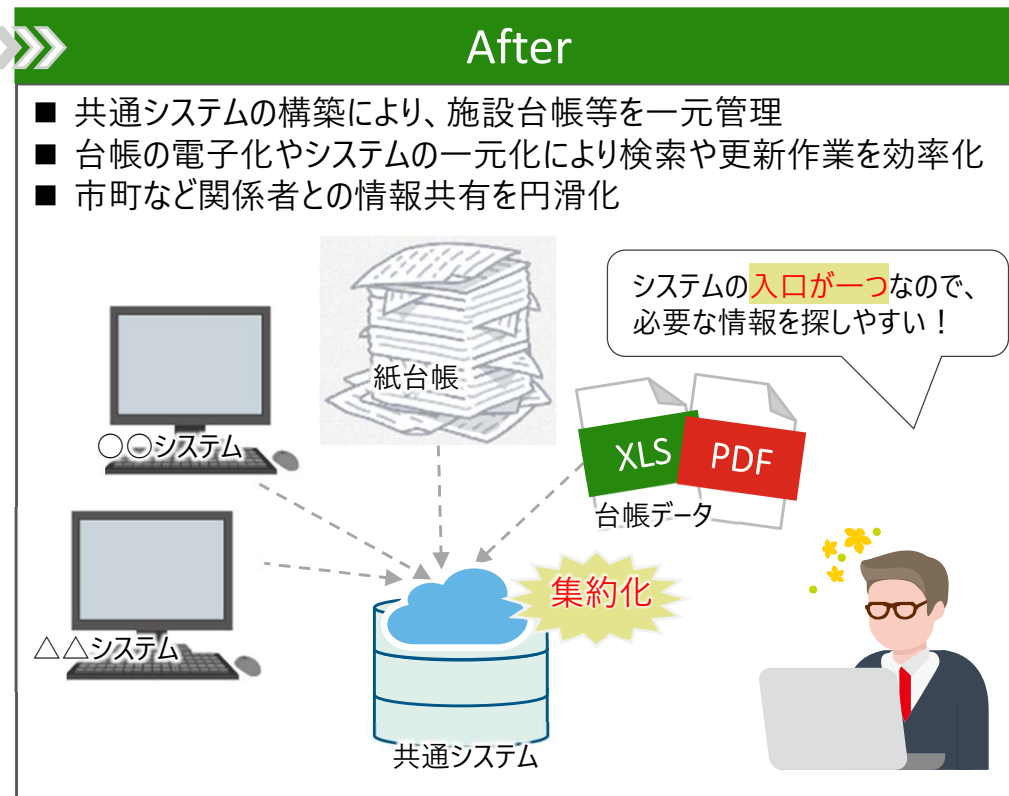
After

■ 共通システムの構築により、施設台帳等を一元管理
■ 台帳の電子化やシステムの一元化により検索や更新作業を効率化
■ 市町など関係者との情報共有を円滑化

紙台帳

システムの入口が一つなので、必要な情報を探しやすい！

○○システム

XLS

PDF

台帳データ

△△システム

集約化

共通システム